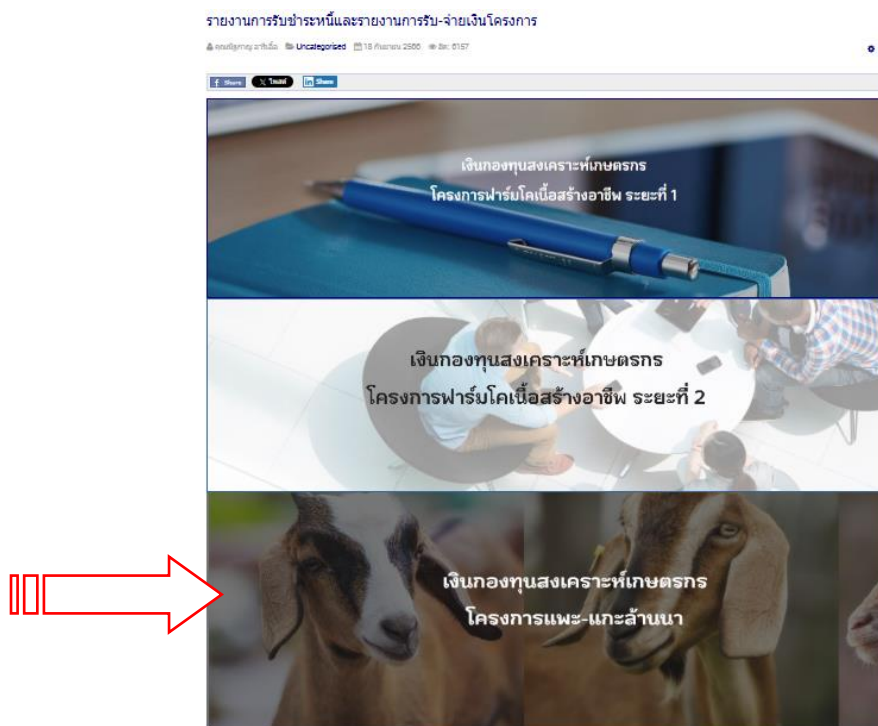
รายงานการรับชำระหนี้และรายงานการรับ-จ่ายเงินโครงการ

คุณชัญญาญ อาจิณล็อ Uncategorised 18 กันยายน 2566 ฮิต: 6157

Share ไพสต์ Share

เงินกองทุนสงเคราะห์เกษตรกร
โครงการฟาร์มโคเนื้อสร้างอาชีพ ระยะที่ 1

เงินกองทุนสงเคราะห์เกษตรกร
โครงการฟาร์มโคเนื้อสร้างอาชีพ ระยะที่ 2

เงินกองทุนสงเคราะห์เกษตรกร
โครงการแพะ-แกะล้านนา